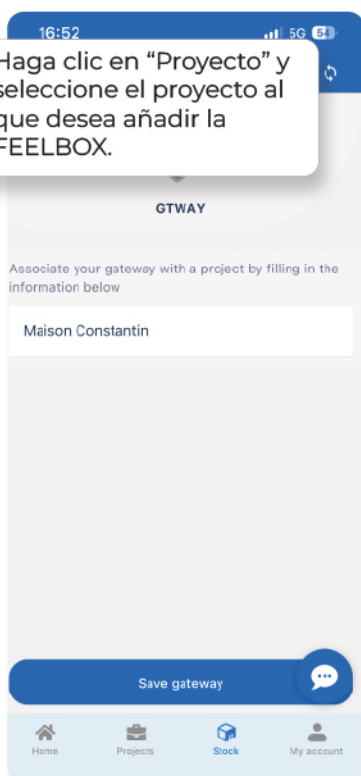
16:52
5G 54

Haga clic en “Proyecto” y seleccione el proyecto al que desea añadir la FEELBOX.

GTWAY

Associate your gateway with a project by filling in the information below

Maison Constantin

Save gateway

Home
Projects
Stock
My account